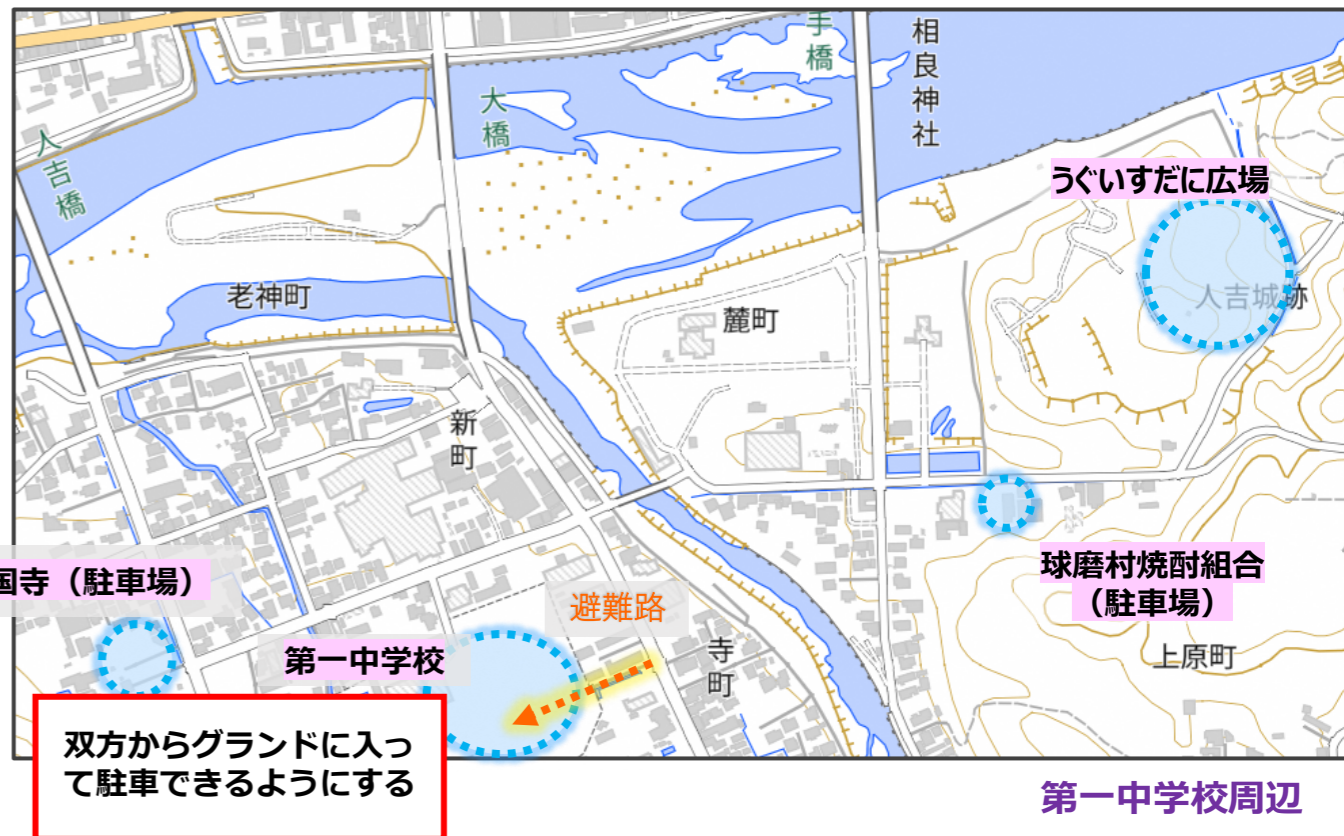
人吉橋

大橋

手橋

相良神社

うぐいすだに広場

人吉城跡

老神町

麓町

新町

国寺（駐車場）

球磨村焼酎組合（駐車場）

避難路

第一中学校

寺町

上原町

双方からグランドに入って駐車できるようにする

第一中学校周辺